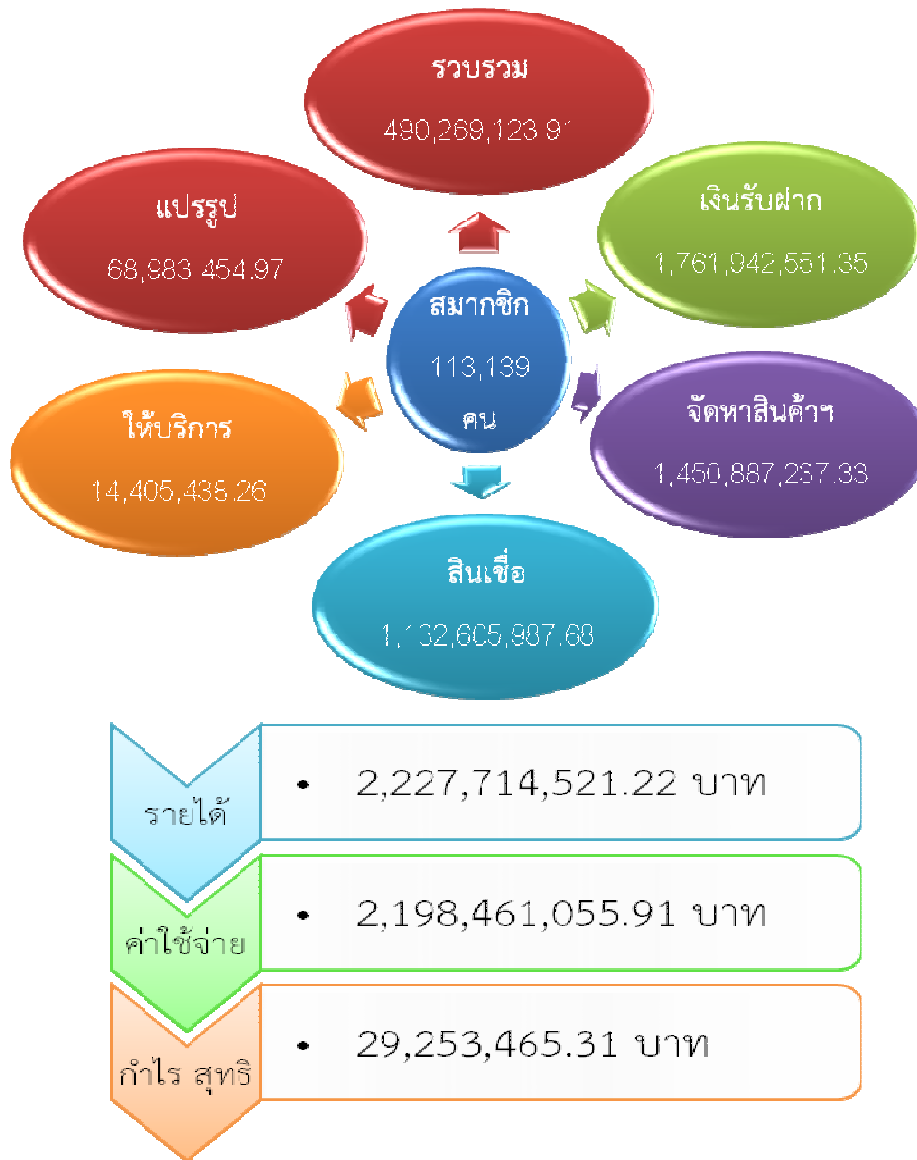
รวบรวม
490,269,123.91

แปรรูป
68,983,454.97

เงินรับฝาก
1,761,942,551.35

สมาชิก
113,139
คน

ให้บริการ
14,405,436.26

จัดหาสินค้าฯ
1,450,887,297.33

สินเชื่อ
1,132,605,987.68

รายได้
• 2,227,714,521.22 บาท

ค่าใช้จ่าย
• 2,198,461,055.91 บาท

กำไร สุทธิ
• 29,253,465.31 บาท